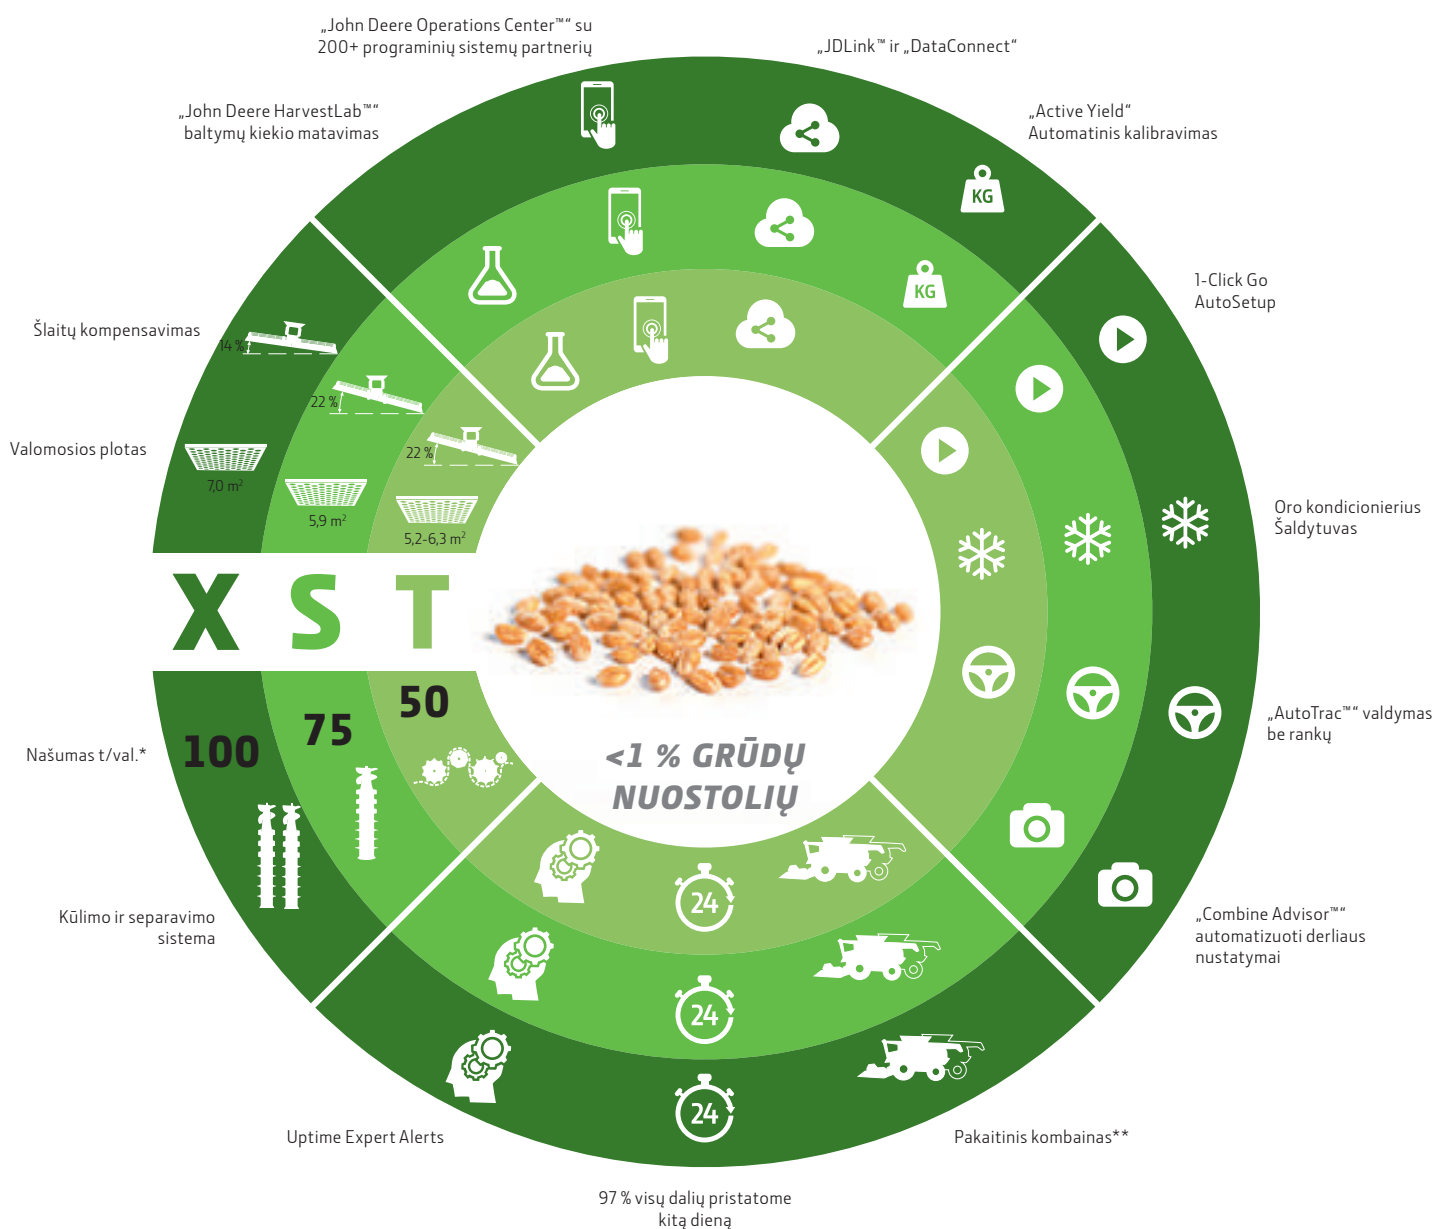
„John Deere Operations Center™“ su 200+ programinių sistemų partnerių

„JDLink™ ir „DataConnect“

„John Deere HarvestLab™“ baltymų kiekio matavimas

„Active Yield“ Automatinis kalibravimas

KG

KG

1-Click Go AutoSetup

Šlaitų kompensavimas

14 %

22 %

22 %

Valomosios plotas

7,0 m²

5,9 m²

5,2-6,3 m²

Oro kondicionierius Šaldytuvas

X S T

<1 % GRŪDŲ NUOSTOLIŲ

50

75

100

Našumas t/val.*

„AutoTrac™“ valdymas be rankų

Kūlimo ir separavimo sistema

„Combine Advisor™“ automatizuoti derliaus nustatymai

24

24

24

Uptime Expert Alerts

Pakaitinis kombainas**

97 % visų dalių pristatome kitą dieną